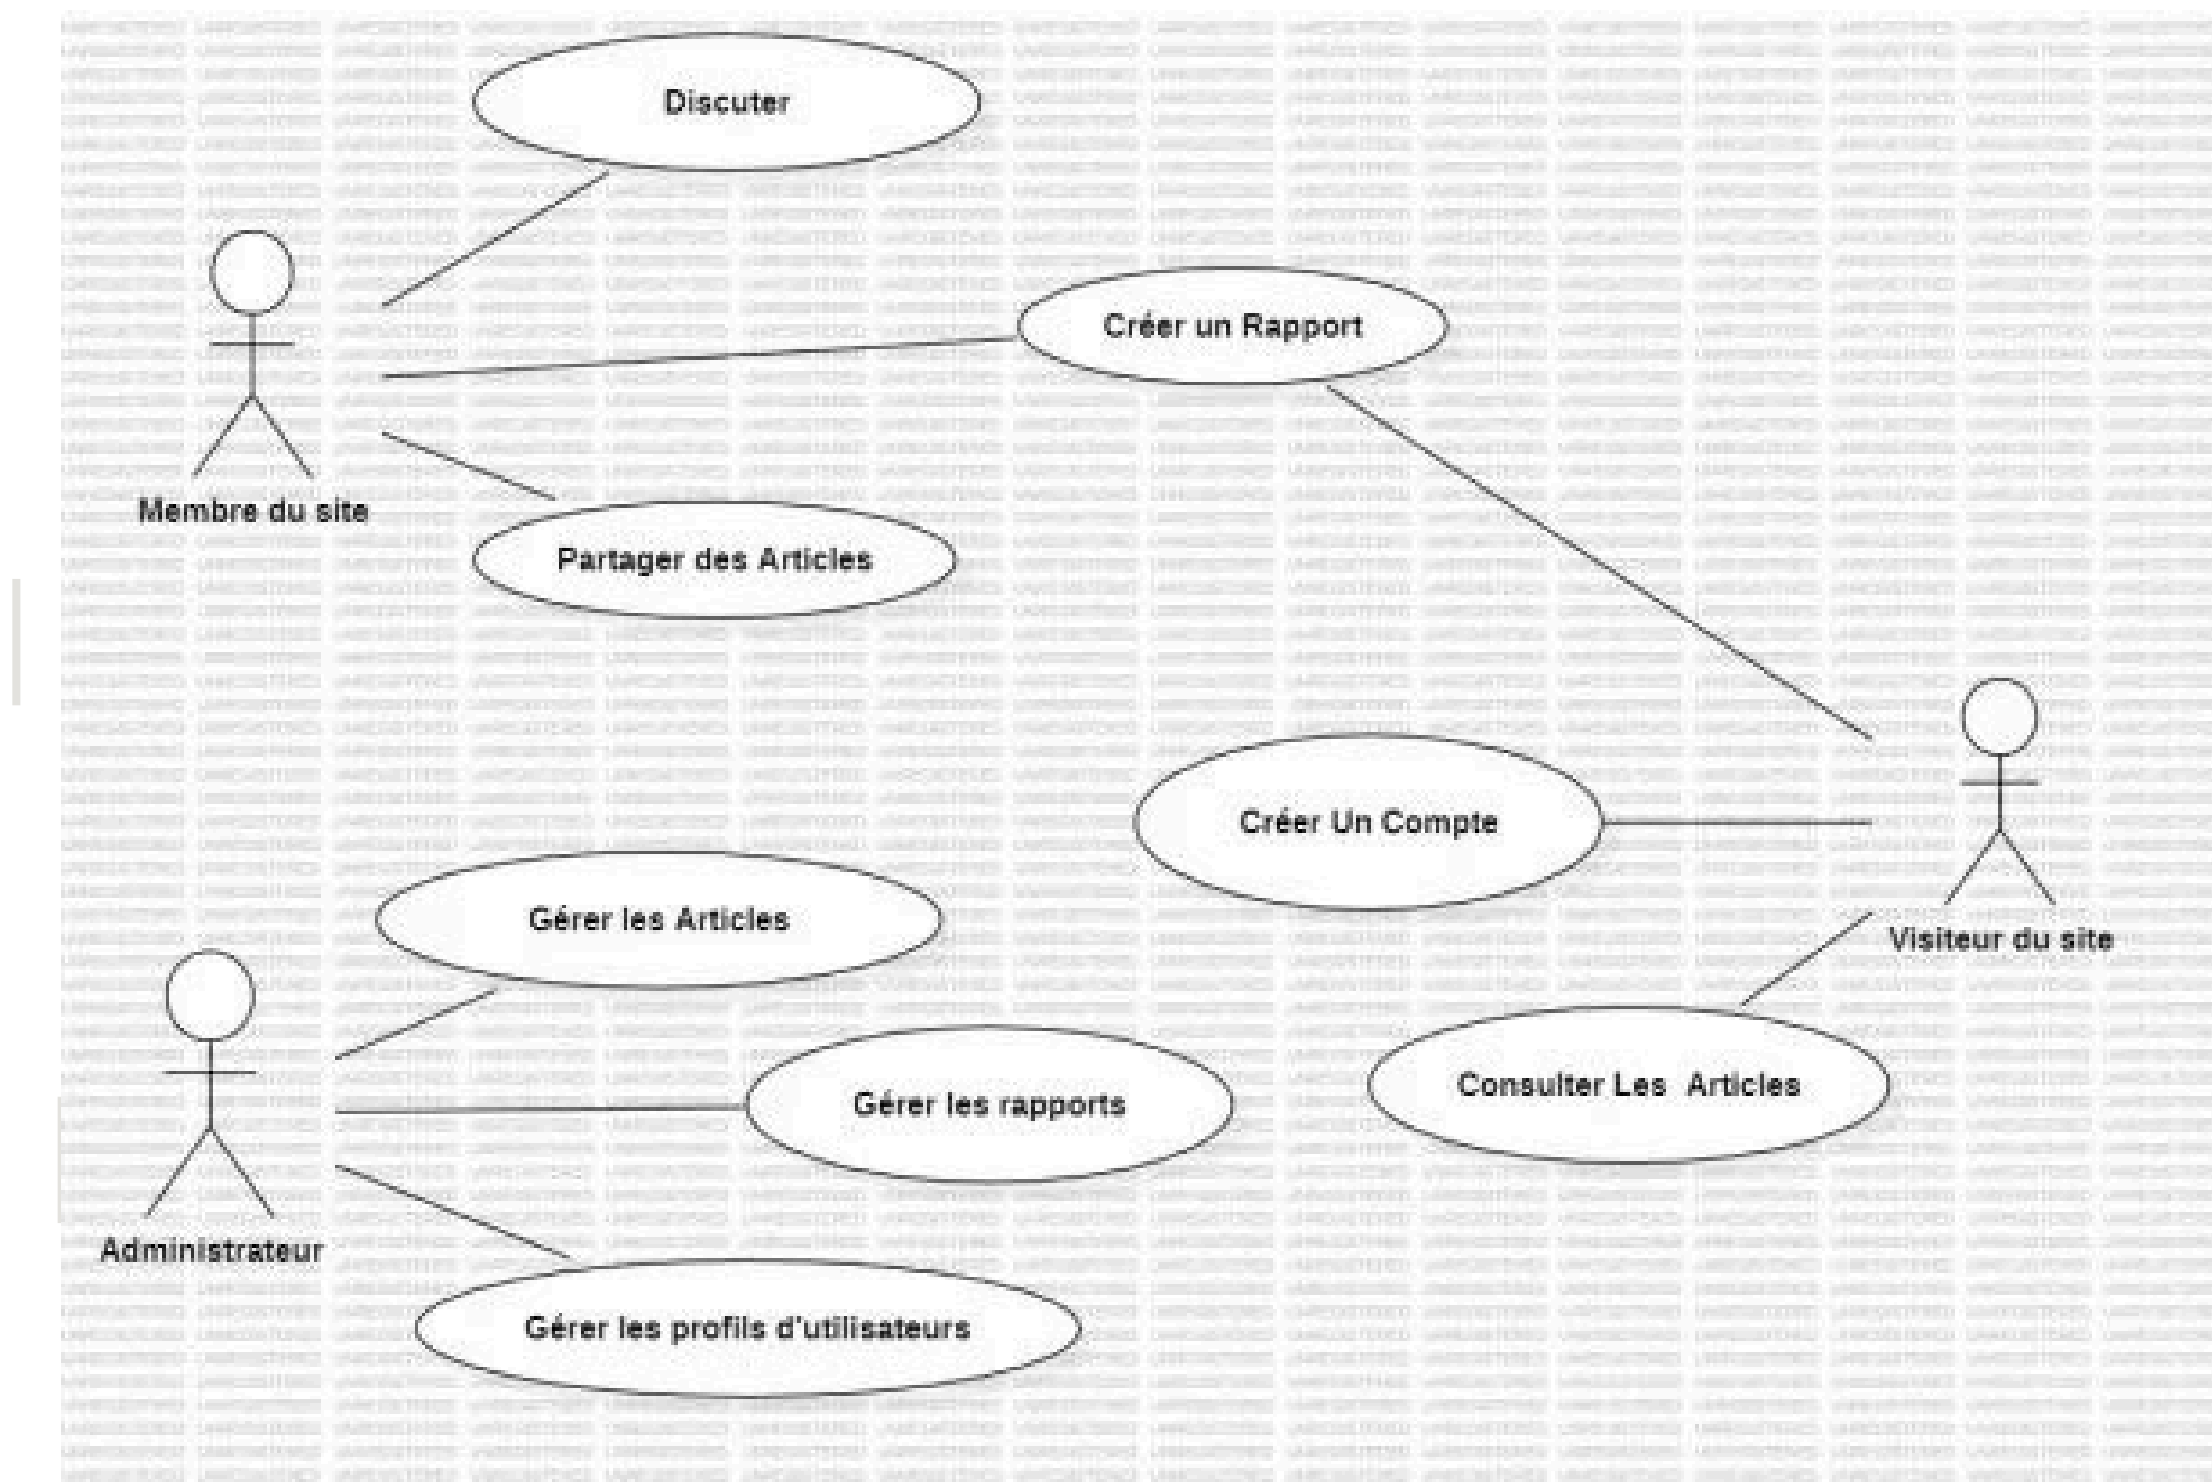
Discuter

Créer un Rapport

Membre du site

Partager des Articles

Créer Un Compte

Gérer les Articles

Visiteur du site

Gérer les rapports

Consulter Les Articles

Administrateur

Gérer les profils d'utilisateurs